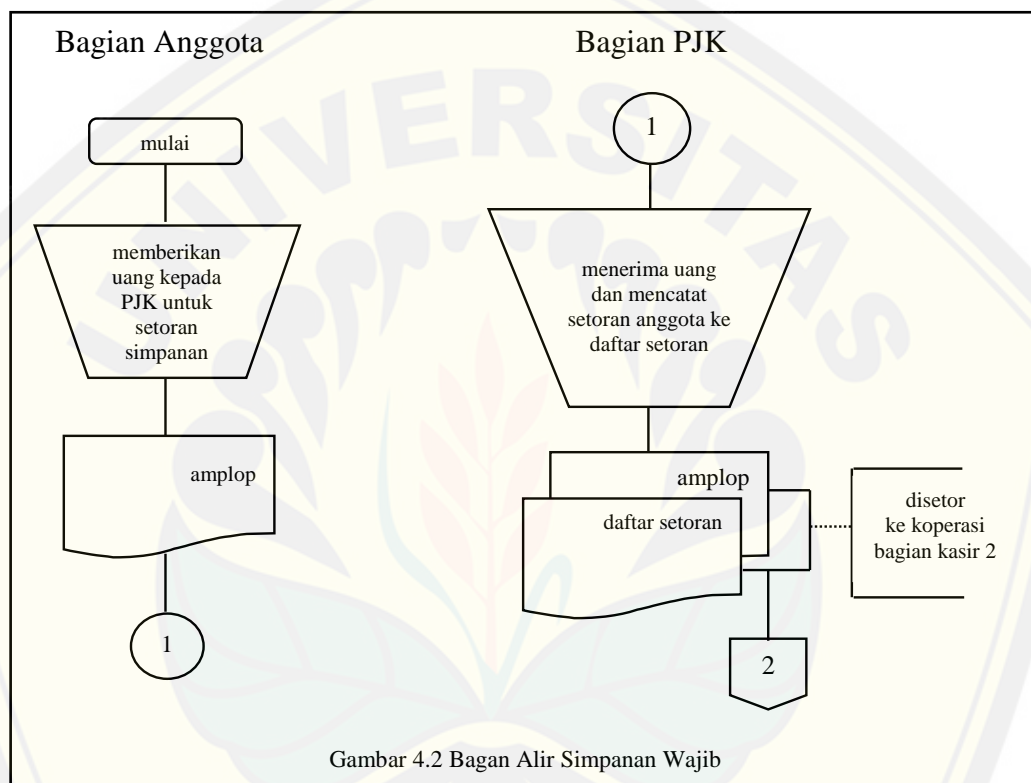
Bagian Anggota

Bagian PJK

mulai

memberikan uang kepada PJK untuk setoran simpanan

amplop

1

1

menerima uang dan mencatat setoran anggota ke daftar setoran

amplop

daftar setoran

disetor ke koperasi bagian kasir 2

2

Gambar 4.2 Bagan Alir Simpanan Wajib